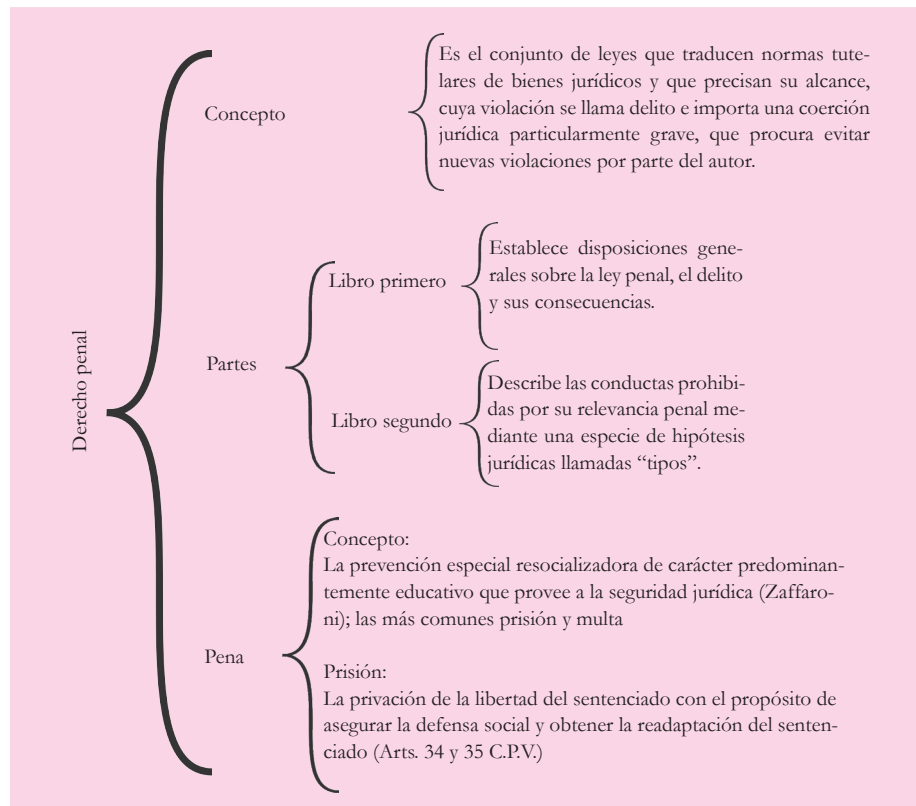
Derecho penal

Concepto

Es el conjunto de leyes que traducen normas tutelares de bienes jurídicos y que precisan su alcance, cuya violación se llama delito e importa una coerción jurídica particularmente grave, que procura evitar nuevas violaciones por parte del autor.

Partes

Libro primero

Establece disposiciones generales sobre la ley penal, el delito y sus consecuencias.

Libro segundo

Describe las conductas prohibidas por su relevancia penal mediante una especie de hipótesis jurídicas llamadas "tipos".

Pena

Concepto:
La prevención especial resocializadora de carácter predominantemente educativo que provee a la seguridad jurídica (Zaffaroni); las más comunes prisión y multa

Prisión:
La privación de la libertad del sentenciado con el propósito de asegurar la defensa social y obtener la readaptación del sentenciado (Arts. 34 y 35 C.P.V.)